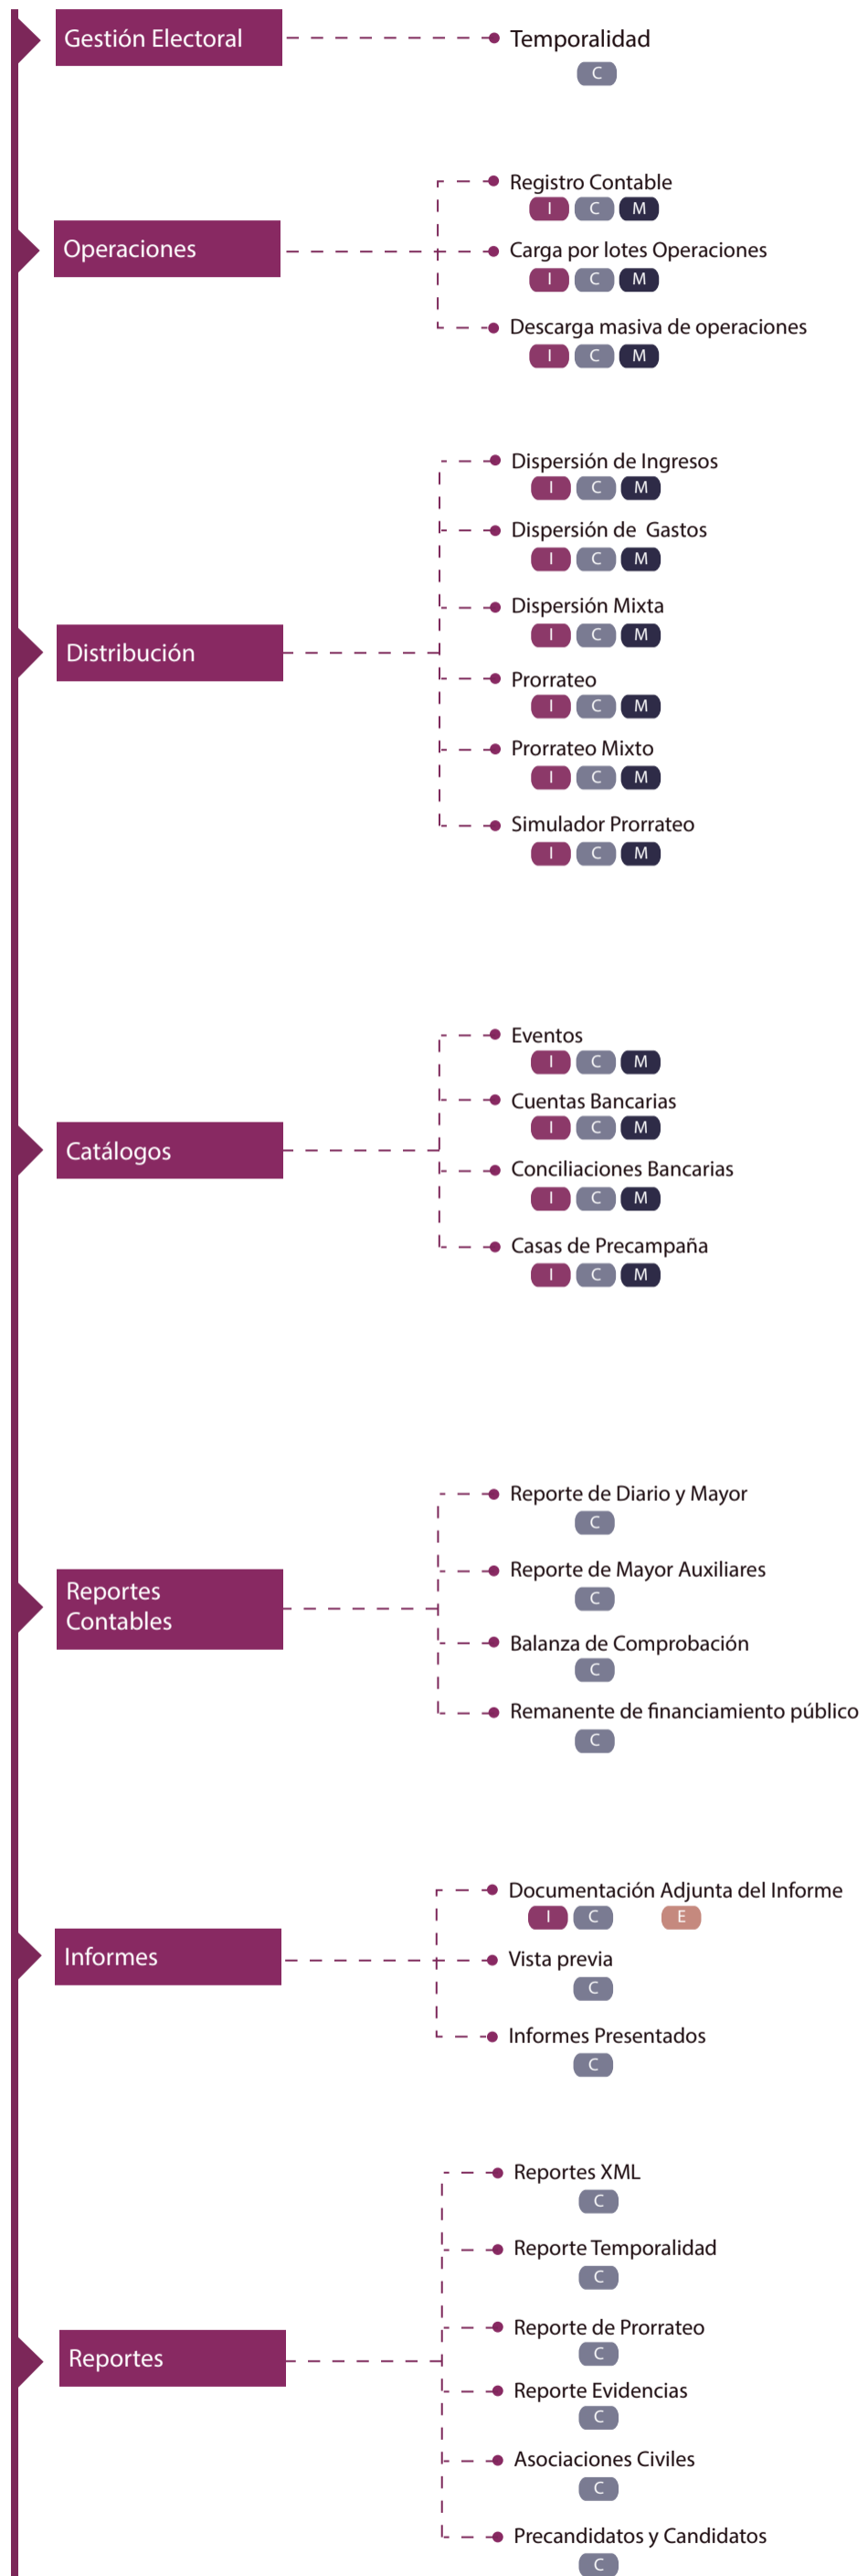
Gestión Electoral

Temporalidad
C

Operaciones

Registro Contable
I C M

Carga por lotes Operaciones
I C M

Descarga masiva de operaciones
I C M

Distribución

Dispersión de Ingresos
I C M

Dispersión de Gastos
I C M

Dispersión Mixta
I C M

Prorrateo
I C M

Prorrateo Mixto
I C M

Simulador Prorrateo
I C M

Catálogos

Eventos
I C M

Cuentas Bancarias
I C M

Conciliaciones Bancarias
I C M

Casas de Precampaña
I C M

Reportes Contables

Reporte de Diario y Mayor
C

Reporte de Mayor Auxiliares
C

Balanza de Comprobación
C

Remanente de financiamiento público
C

Informes

Documentación Adjunta del Informe
I C E

Vista previa
C

Informes Presentados
C

Reportes

Reportes XML
C

Reporte Temporalidad
C

Reporte de Prorrateo
C

Reporte Evidencias
C

Asociaciones Civiles
C

Precandidatos y Candidatos
C